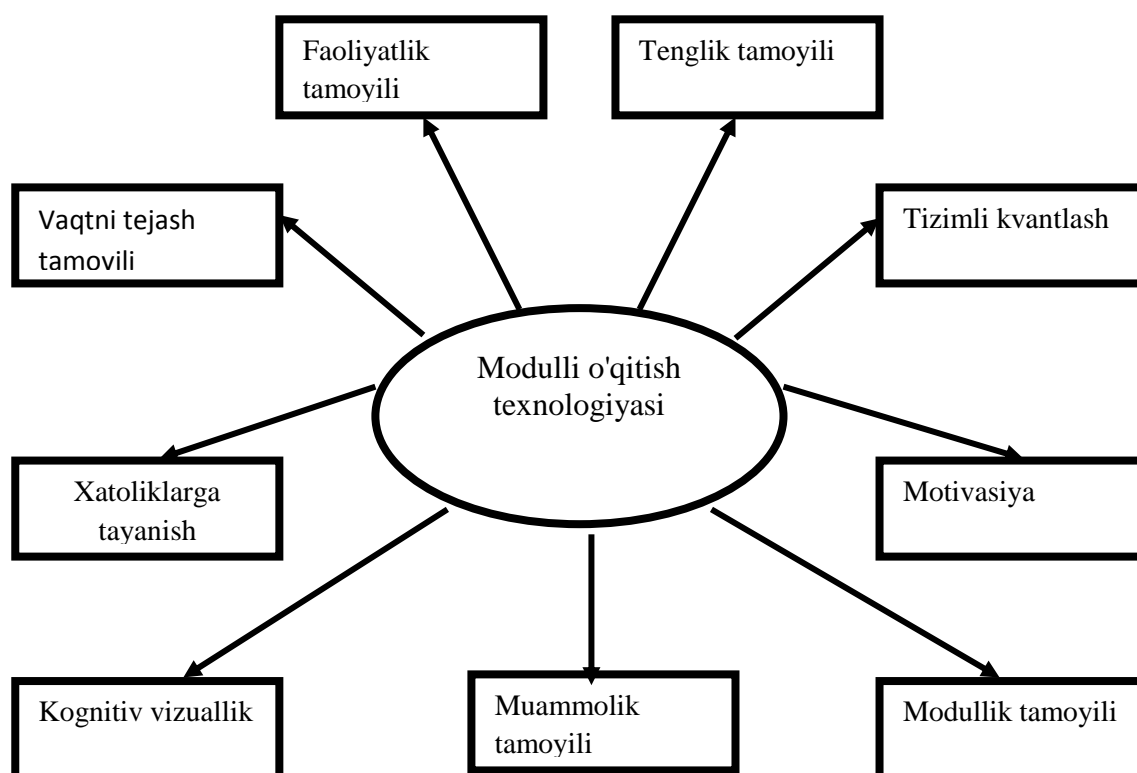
Faoliyatlik tamoyili

Tenglik tamoyili

Vaqtni tejash tamoyili

Tizimli kvantlash

Modulli o'qitish texnologiyasi

Xatoliklarga tayanish

Motivasiya

Kognitiv vizuallik

Muammolik tamoyili

Modullik tamoyili